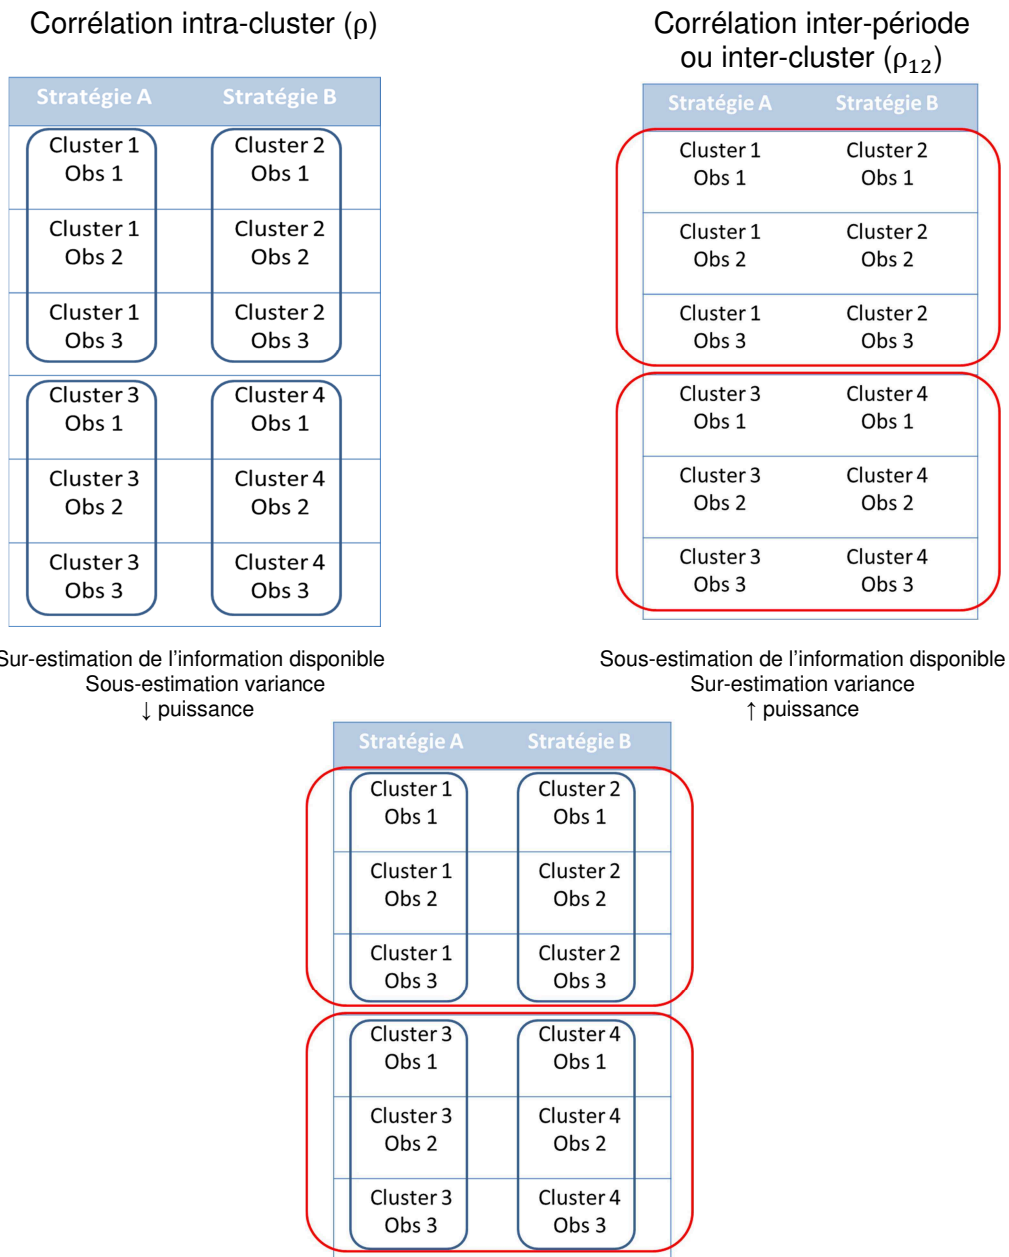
Corrélation intra-cluster (ρ)

| Stratégie A | Stratégie B |
|---|---|
| Cluster 1 Obs 1 | Cluster 2 Obs 1 |
| Cluster 1 Obs 2 | Cluster 2 Obs 2 |
| Cluster 1 Obs 3 | Cluster 2 Obs 3 |
| Cluster 3 Obs 1 | Cluster 4 Obs 1 |
| Cluster 3 Obs 2 | Cluster 4 Obs 2 |
| Cluster 3 Obs 3 | Cluster 4 Obs 3 |

Sur-estimation de l'information disponible
Sous-estimation variance
↓ puissance

Corrélation inter-période ou inter-cluster ($\rho_{12}$)

| Stratégie A | Stratégie B |
|---|---|
| Cluster 1 Obs 1 | Cluster 2 Obs 1 |
| Cluster 1 Obs 2 | Cluster 2 Obs 2 |
| Cluster 1 Obs 3 | Cluster 2 Obs 3 |
| Cluster 3 Obs 1 | Cluster 4 Obs 1 |
| Cluster 3 Obs 2 | Cluster 4 Obs 2 |
| Cluster 3 Obs 3 | Cluster 4 Obs 3 |

Sous-estimation de l'information disponible
Sur-estimation variance
↑ puissance

| Stratégie A | Stratégie B |
|---|---|
| Cluster 1 Obs 1 | Cluster 2 Obs 1 |
| Cluster 1 Obs 2 | Cluster 2 Obs 2 |
| Cluster 1 Obs 3 | Cluster 2 Obs 3 |
| Cluster 3 Obs 1 | Cluster 4 Obs 1 |
| Cluster 3 Obs 2 | Cluster 4 Obs 2 |
| Cluster 3 Obs 3 | Cluster 4 Obs 3 |